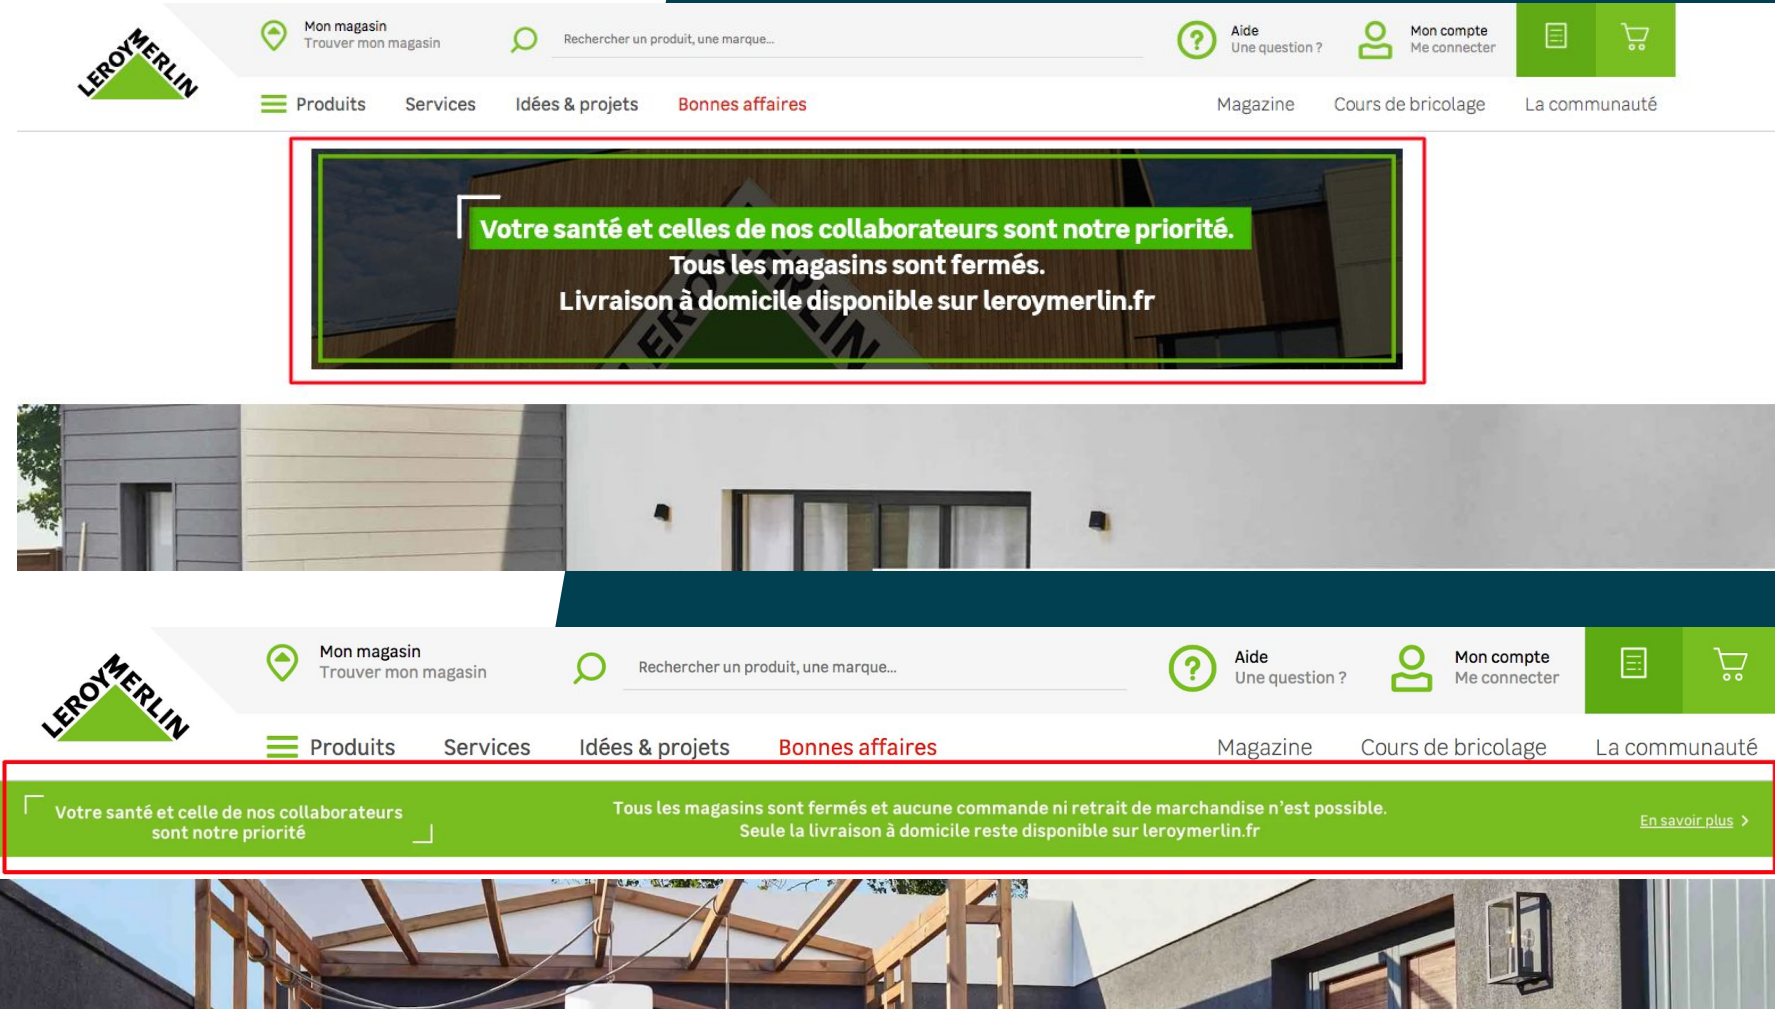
LEROY MERLIN

Mon magasin
Trouver mon magasin

Rechercher un produit, une marque...

Aide
Une question ?

Mon compte
Me connecter

Produits Services Idées & projets Bonnes affaires

Magazine Cours de bricolage La communauté

Votre santé et celles de nos collaborateurs sont notre priorité.
Tous les magasins sont fermés.
Livraison à domicile disponible sur leroymerlin.fr

LEROY MERLIN

Mon magasin
Trouver mon magasin

Rechercher un produit, une marque...

Aide
Une question ?

Mon compte
Me connecter

Produits Services Idées & projets Bonnes affaires

Magazine Cours de bricolage La communauté

Votre santé et celle de nos collaborateurs sont notre priorité

Tous les magasins sont fermés et aucune commande ni retrait de marchandise n'est possible.
Seule la livraison à domicile reste disponible sur leroymerlin.fr

En savoir plus